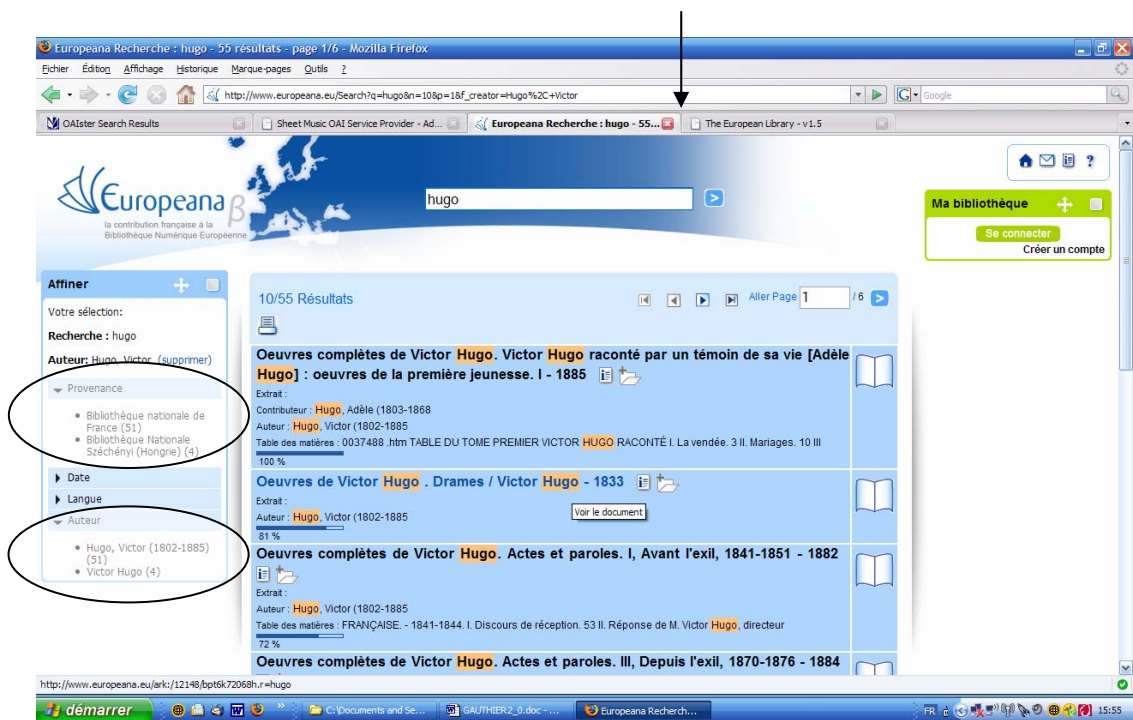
Europeana Recherche : hugo - 55 résultats - page 1/6 - Mozilla Firefox

Fichier Édition Affichage Historique Marque-pages Outils ?

http://www.europeana.eu/Search?q=hugo&n=10&p=1&f_creator=Hugo%2C+Victor

Google

OAIster Search Results | Sheet Music OAI Service Provider - Ad... | Europeana Recherche : hugo - 55... | The European Library - v1.5

Europeana β
la contribution française à la Bibliothèque Numérique Européenne

hugo

Ma bibliothèque
Se connecter
Créer un compte

Affiner

Votre sélection:

Recherche : hugo

Auteur: Hugo, Victor (supprimer)

Provenance
• Bibliothèque nationale de France (51)
• Bibliothèque Nationale Széchényi (Hongrie) (4)

Date
Langue
Auteur
• Hugo, Victor (1802-1885) (51)
• Victor Hugo (4)

10/55 Résultats

Aller Page 1 /6

Oeuvres complètes de Victor Hugo. Victor Hugo raconté par un témoin de sa vie [Adèle Hugo] : oeuvres de la première jeunesse. I - 1885
Extrait :
Contributeur : Hugo, Adèle (1803-1868
Auteur : Hugo, Victor (1802-1885
Table des matières : 0037488 .htm TABLE DU TOME PREMIER VICTOR HUGO RACONTÉ I. La vendée. 3 II. Mariages. 10 III
100 %

Oeuvres de Victor Hugo . Drames / Victor Hugo - 1833
Extrait :
Auteur : Hugo, Victor (1802-1885
Voir le document
81 %

Oeuvres complètes de Victor Hugo. Actes et paroles. I, Avant l'exil, 1841-1851 - 1882
Extrait :
Auteur : Hugo, Victor (1802-1885
Table des matières : FRANÇAISE. - 1841-1844. I. Discours de réception. 53 II. Réponse de M. Victor Hugo, directeur
72 %

Oeuvres complètes de Victor Hugo. Actes et paroles. III, Depuis l'exil, 1870-1876 - 1884

http://www.europeana.eu/ark:/12148/bpt6k72068h.r=hugo

démarrer | C:\Documents and Se... | GAUTHIER2_0.doc - ... | Europeana Recherch... | FR | 15:55